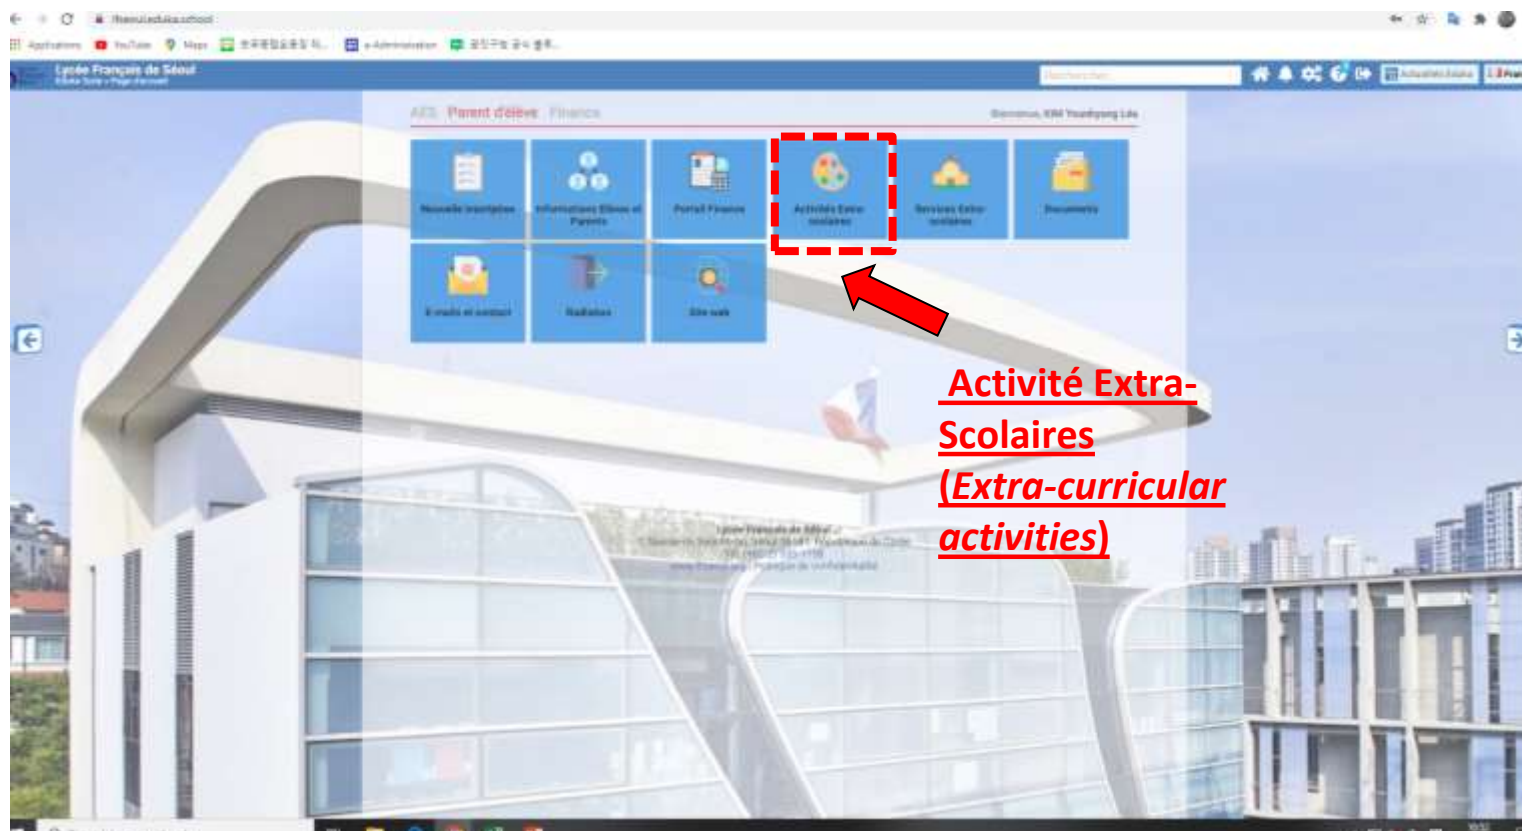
lfseoul.eduka.school

Applications YouTube Maps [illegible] e-Administration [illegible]

Lycée Français de Séoul
Eduka Suite › Page d'accueil

Rechercher...

Actualités Eduka

AES Parent d'élève Finance

Bienvenue, KIM Younghyang Lée

Nouvelle inscription

Informations Elèves et Parents

Portail Finance

Activités Extra-scolaires

Services Extra-scolaires

Documents

E-mails et contact

Radiation

Site web

Activité Extra-Scolaires (Extra-curricular activities)

Lycée Français de Séoul
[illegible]
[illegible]
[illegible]